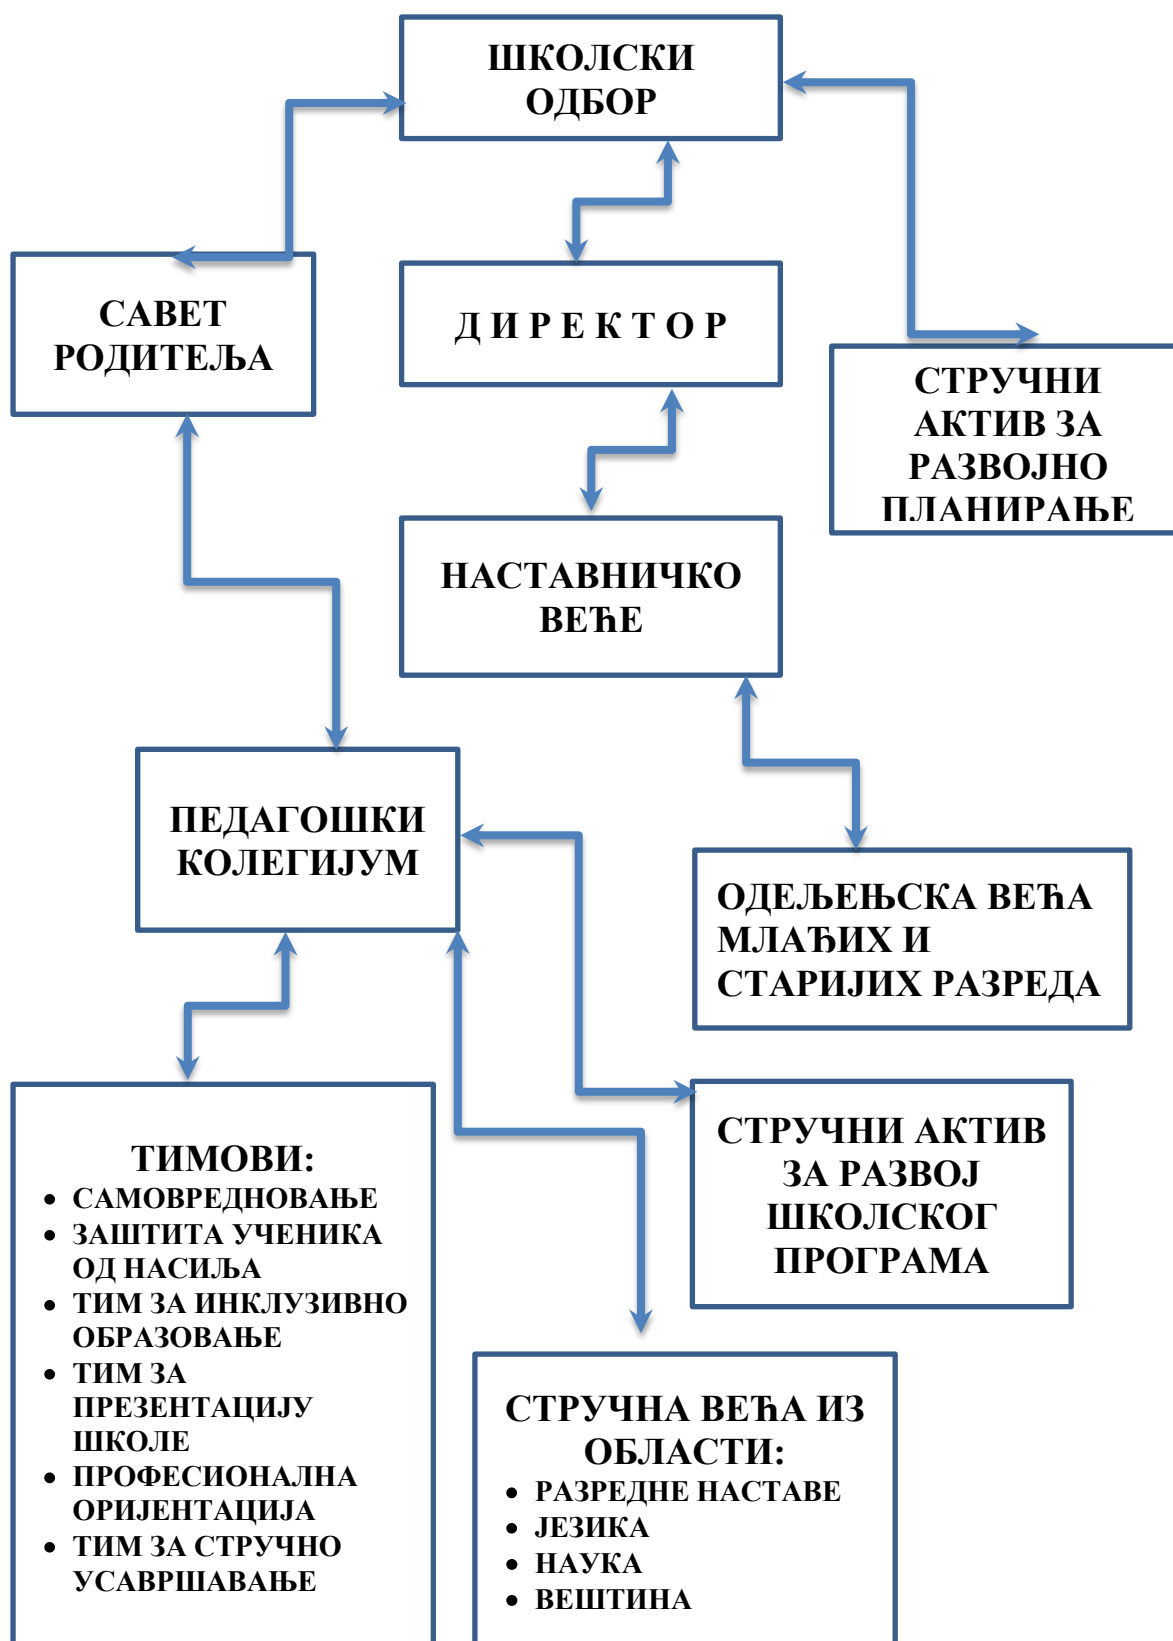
ШКОЛСКИ ОДБОР

САВЕТ РОДИТЕЉА

Д И Р Е К Т О Р

СТРУЧНИ АКТИВ ЗА РАЗВОЈНО ПЛАНИРАЊЕ

НАСТАВНИЧКО ВЕЋЕ

ПЕДАГОШКИ КОЛЕГИЈУМ

ОДЕЉЕЊСКА ВЕЋА МЛАЂИХ И СТАРИЈИХ РАЗРЕДА

ТИМОВИ:
- САМОВРЕДНОВАЊЕ
- ЗАШТИТА УЧЕНИКА ОД НАСИЉА
- ТИМ ЗА ИНКЛУЗИВНО ОБРАЗОВАЊЕ
- ТИМ ЗА ПРЕЗЕНТАЦИЈУ ШКОЛЕ
- ПРОФЕСИОНАЛНА ОРИЈЕНТАЦИЈА
- ТИМ ЗА СТРУЧНО УСАВРШАВАЊЕ

СТРУЧНИ АКТИВ ЗА РАЗВОЈ ШКОЛСКОГ ПРОГРАМА

СТРУЧНА ВЕЋА ИЗ ОБЛАСТИ:
- РАЗРЕДНЕ НАСТАВЕ
- ЈЕЗИКА
- НАУКА
- ВЕШТИНА